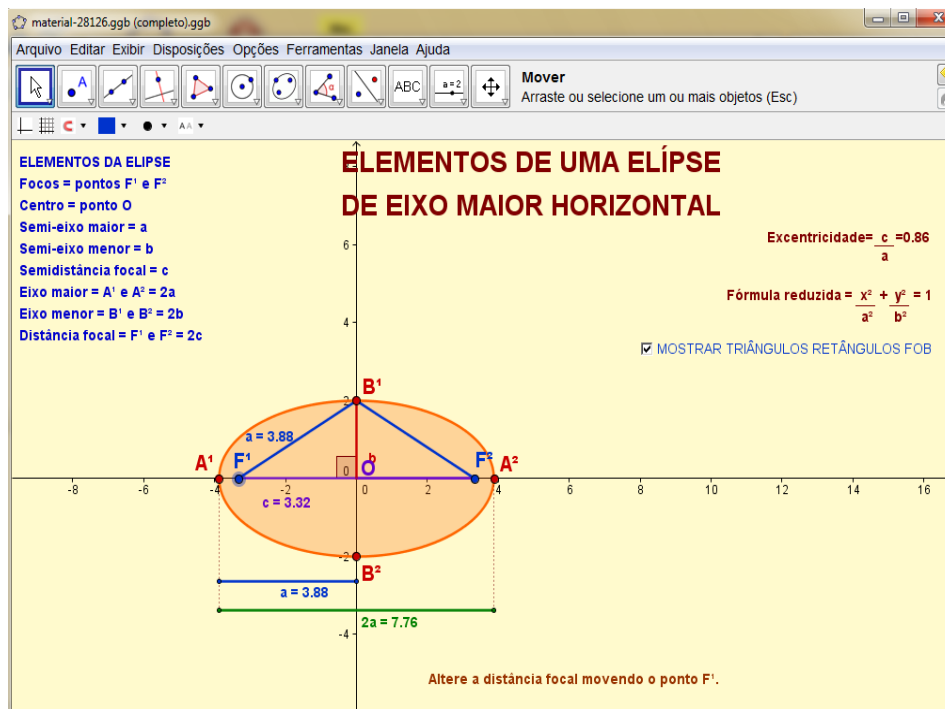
material-28126.ggb (completo).ggb

Arquivo Editar Exibir Disposições Opções Ferramentas Janela Ajuda

ABC $a=2$

Mover
Arraste ou selecione um ou mais objetos (Esc)

ELEMENTOS DA ELIPSE
Focos = pontos F¹ e F²
Centro = ponto O
Semi-eixo maior = a
Semi-eixo menor = b
Semidistância focal = c
Eixo maior = A¹ e A² = 2a
Eixo menor = B¹ e B² = 2b
Distância focal = F¹ e F² = 2c

ELEMENTOS DE UMA ELÍPSE
DE EIXO MAIOR HORIZONTAL

Excentricidade= $\frac{c}{a}$ =0.86

Fórmula reduzida = $\frac{x^2}{a^2} + \frac{y^2}{b^2} = 1$

MOSTRAR TRIÂNGULOS RETÂNGULOS FOB

6
4
2
B¹
a = 3.88
b
A¹ F¹ 0 O F² A²
-8 -6 -4 -2 0 2 4 6 8 10 12 14 16
c = 3.32
-2
B²
a = 3.88
2a = 7.76
-4

Altere a distância focal movendo o ponto F¹.